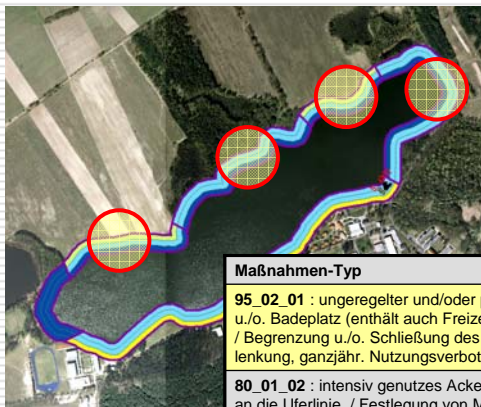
Maßnahmen-Typ

95_02_01 : ungeregelter und/oder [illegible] u./o. Badeplatz (enthält auch Freize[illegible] / Begrenzung u./o. Schließung des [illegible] lenkung, ganzjähr. Nutzungsverbot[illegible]

80_01_02 : intensiv genutzes Acke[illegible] an die Uferlinie. / Festlegung von M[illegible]